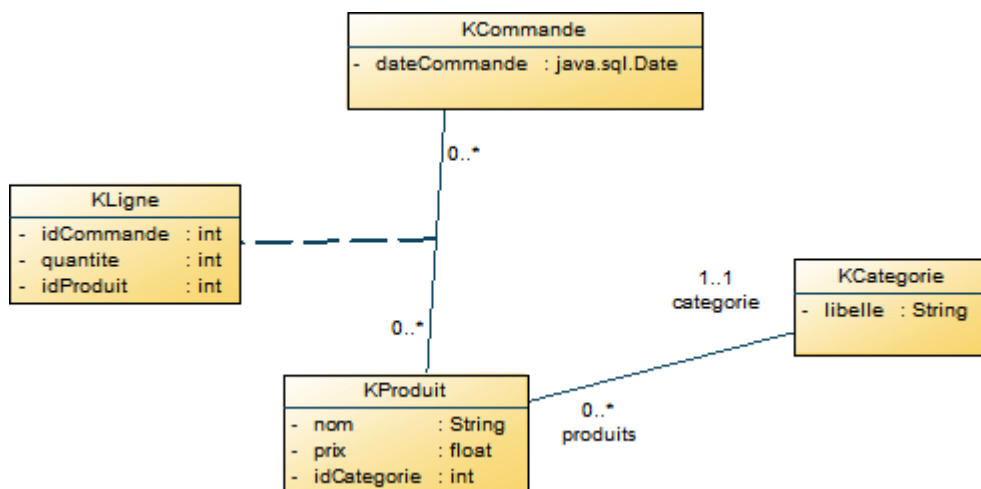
KCommande
- dateCommande : java.sql.Date

0..*

KLigne
- idCommande : int
- quantite : int
- idProduit : int

0..*

1..1
categorie

KCategorie
- libelle : String

KProduit
- nom : String
- prix : float
- idCategorie : int

0..*
produits